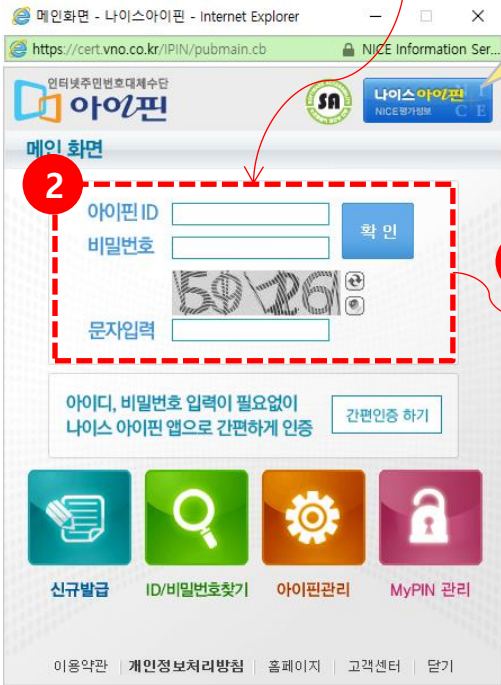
메인화면 - 나이스아이핀 - Internet Explorer

https://cert.vno.co.kr/IPIN/pubmain.cb

NICE Information Ser...

인터넷주민번호대체수단

아이핀

SA

나이스아이핀

NICE평가정보

메인 화면

2

아이핀 ID

비밀번호

확 인

59 26

문자입력

아이디, 비밀번호 입력이 필요없이 나이스 아이핀 앱으로 간편하게 인증

간편인증 하기

신규발급

ID/비밀번호찾기

아이핀관리

MyPIN 관리

이용약관 | 개인정보처리방침 | 홈페이지 | 고객센터 | 닫기